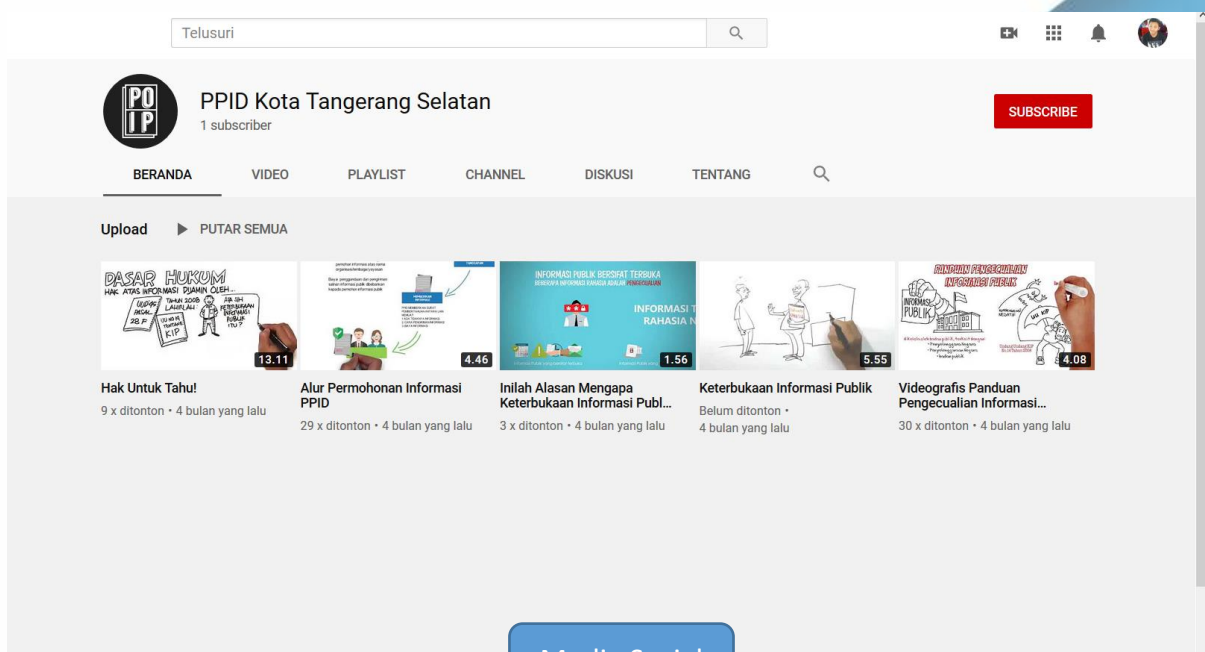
Telusuri

PO
IP

PPID Kota Tangerang Selatan
1 subscriber

SUBSCRIBE

BERANDA VIDEO PLAYLIST CHANNEL DISKUSI TENTANG

Upload ▶ PUTAR SEMUA

DASAR HUKUM
HAK ATAS INFORMASI DIJAMIN OLEH...
UUDGF PASAL 28 F
TAHUN 2008 LAHIRLAH UU NO 14 TENTANG KIP
APA ITU KETERBUKAAN INFORMASI PUBLIK ITU?
13.11

Hak Untuk Tahu!
9 x ditonton • 4 bulan yang lalu

4.46

Alur Permohonan Informasi PPID
29 x ditonton • 4 bulan yang lalu

INFORMASI PUBLIK BERSIFAT TERBUKA
BEBERAPA INFORMASI RAHASIA ADALAH PENGECUALIAN
INFORMASI T RAHASIA N
1.56

Inilah Alasan Mengapa Keterbukaan Informasi Publ...
3 x ditonton • 4 bulan yang lalu

5.55

Keterbukaan Informasi Publik
Belum ditonton •
4 bulan yang lalu

PANDUAN PENGECUALIAN INFORMASI PUBLIK
INFORMASI PUBLIK
UU KIP
4.08

Videografis Panduan Pengecualian Informasi...
30 x ditonton • 4 bulan yang lalu

Media Sosial